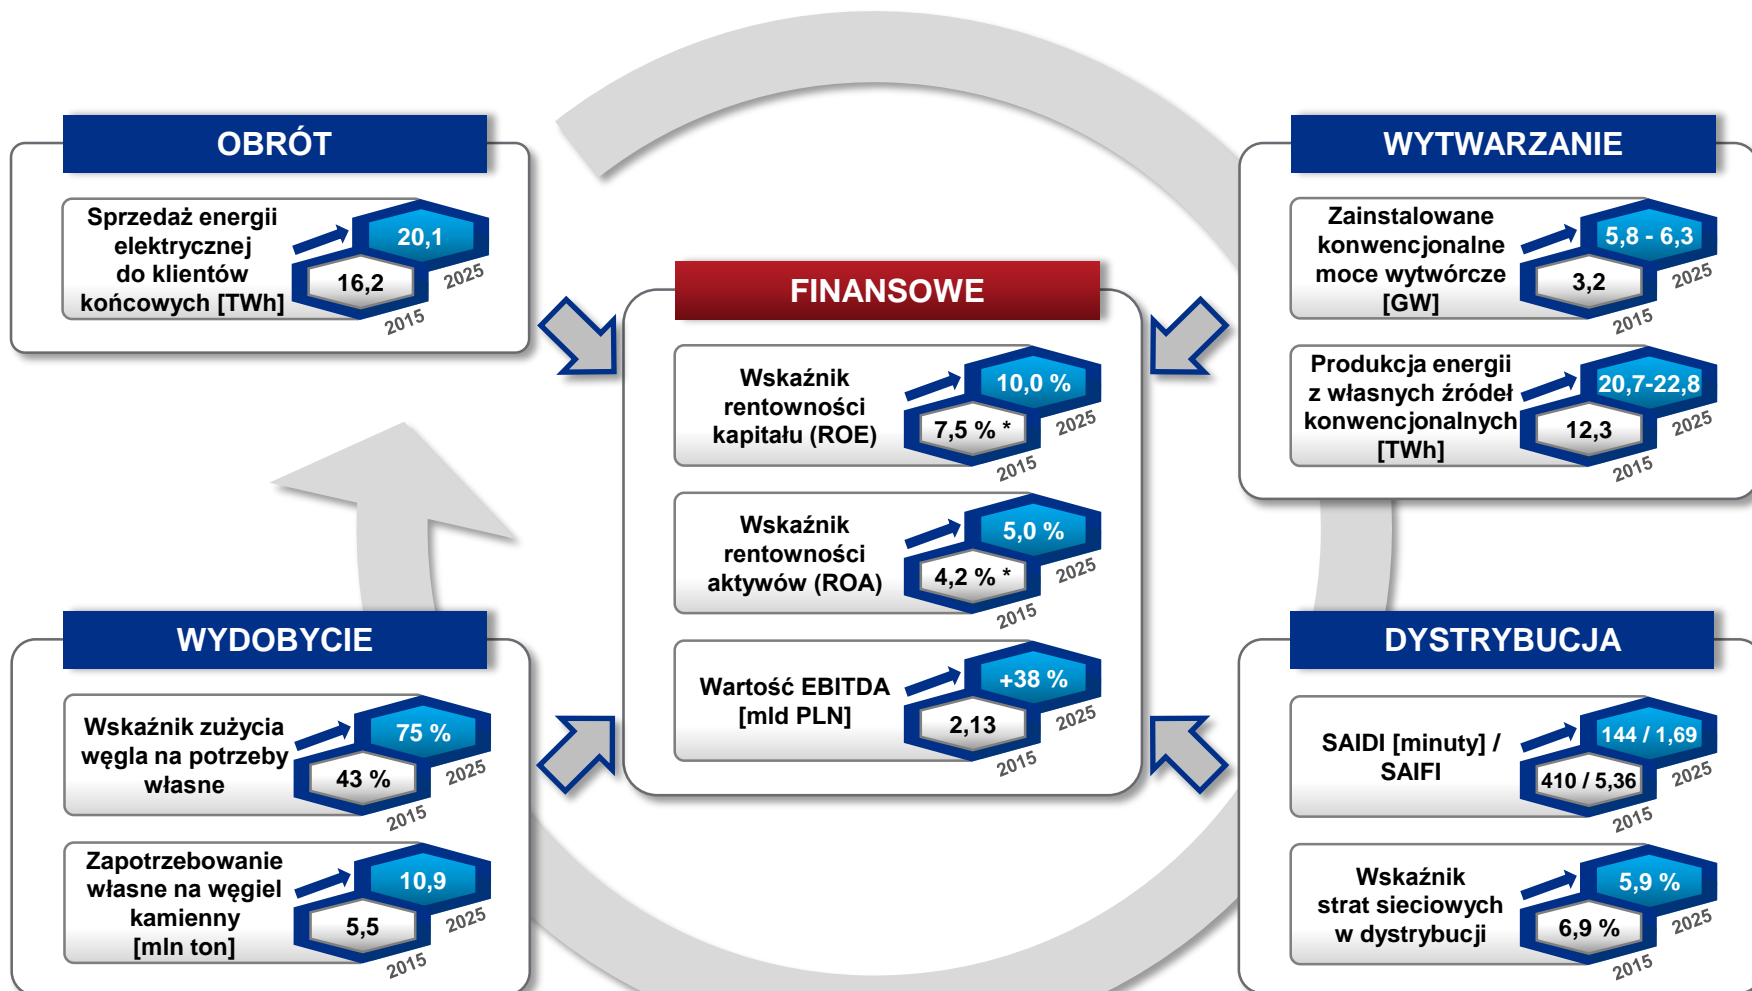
OBRÓT

Sprzedaż energii elektrycznej do klientów końcowych [TWh]
20,1
16,2
2025
2015

WYTWARZANIE

Zainstalowane konwencjonalne moce wytwórcze [GW]
5,8 - 6,3
3,2
2025
2015

Produkcja energii z własnych źródeł konwencjonalnych [TWh]
20,7-22,8
12,3
2025
2015

FINANSOWE

Wskaźnik rentowności kapitału (ROE)
10,0 %
7,5 % *
2025
2015

Wskaźnik rentowności aktywów (ROA)
5,0 %
4,2 % *
2025
2015

Wartość EBITDA [mld PLN]
+38 %
2,13
2025
2015

WYDOBYCIE

Wskaźnik zużycia węgla na potrzeby własne
75 %
43 %
2025
2015

Zapotrzebowanie własne na węgiel kamienny [mln ton]
10,9
5,5
2025
2015

DYSTRYBUCJA

SAIDI [minuty] / SAIFI
144 / 1,69
410 / 5,36
2025
2015

Wskaźnik strat sieciowych w dystrybucji
5,9 %
6,9 %
2025
2015